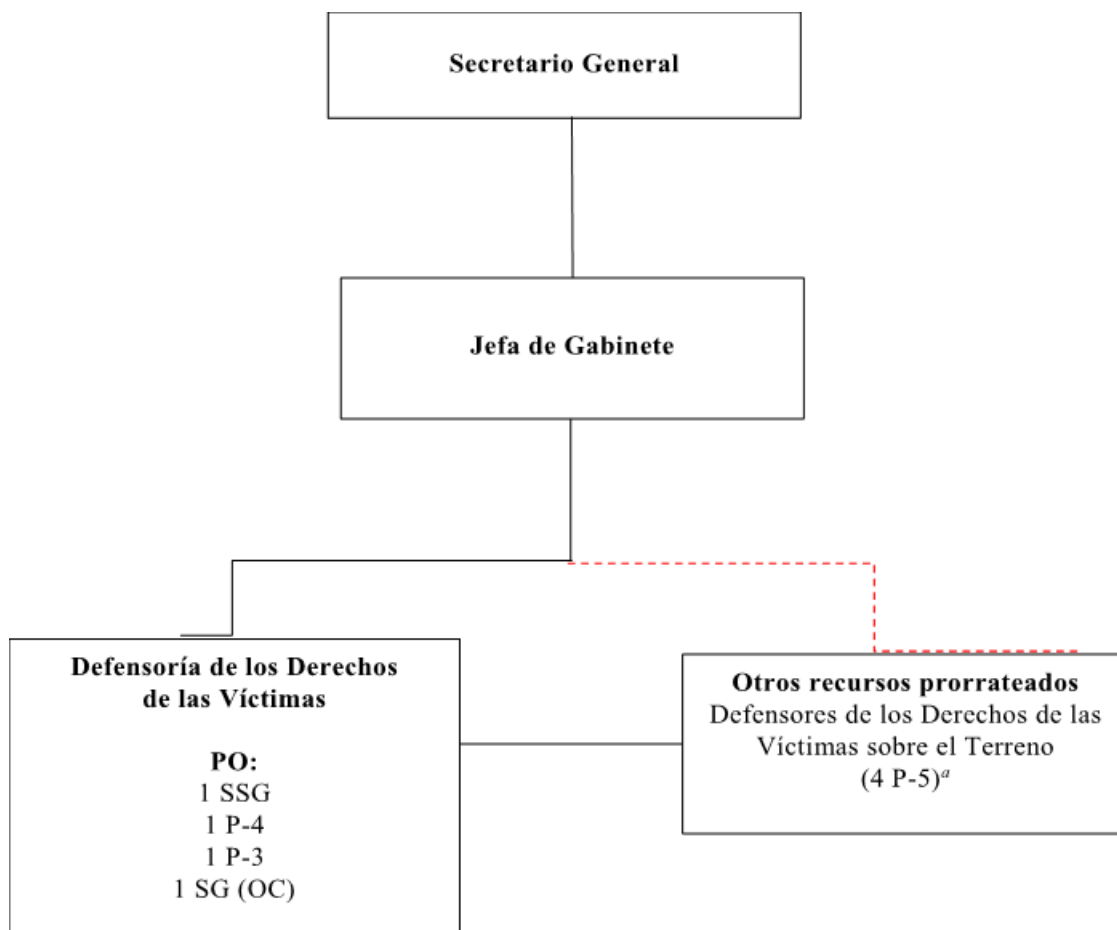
Secretario General

Jefa de Gabinete

Defensoría de los Derechos de las Víctimas

PO:
1 SSG
1 P-4
1 P-3
1 SG (OC)

Otros recursos prorrateados
Defensores de los Derechos de las Víctimas sobre el Terreno
(4 P-5)$^{a}$